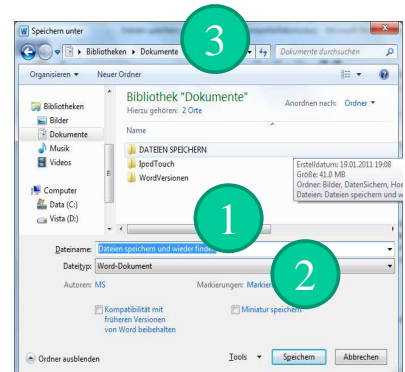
Speichern unter

Bibliotheken ▸ Dokumente ▸

3

Dokumente durchsuchen

Organisieren ▾ Neuer Ordner

Bibliotheken
Bilder
Dokumente
Musik
Videos

Computer
Data (C:)
Vista (D:)

Bibliothek "Dokumente"
Hierzu gehören: 2 Orte

Anordnen nach: Ordner ▾

Name

DATEIEN SPEICHERN
IpodTouch
WordVersionen

Erstelldatum: 19.01.2011 19:08
Größe: 41.0 MB
Ordner: Bilder, DatenSichern, Hoe
Dateien: Dateien speichern und w

1

2

Dateiname: Dateien speichern und wieder finden

Dateityp: Word-Dokument

Autoren: MS

Markierungen: Markier

Kompatibilität mit früheren Versionen von Word beibehalten

Miniatur speichern

Ordner ausblenden

Tools ▾

Speichern

Abbrechen